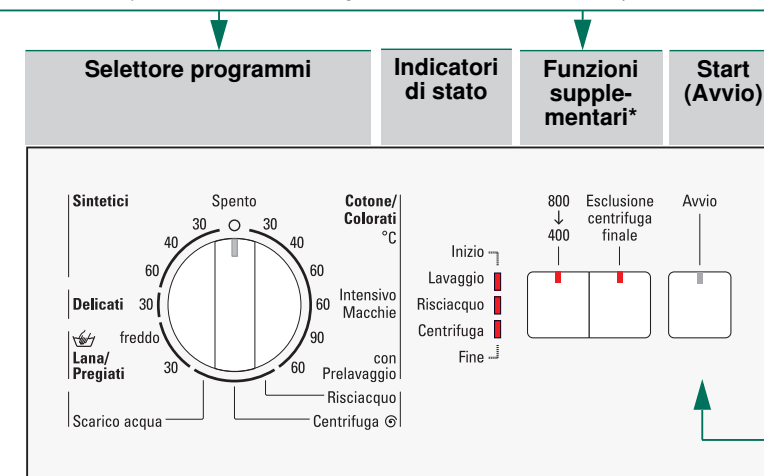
Selettore programmi

Indicatori di stato

Funzioni supplementari*

Start (Avvio)

Sintetici

Spento

Cotone/ Colorati

30 30

40 40 °C

60 60

Delicati 30

60 Intensivo Macchie

freddo

90

Lana/ Pregiati

30

60 con Prelavaggio

Risciacquo

Scarico acqua

Centrifuga

Inizio

Lavaggio

Risciacquo

Centrifuga

Fine

800 ↓ 400

Esclusione centrifuga finale

Avvio